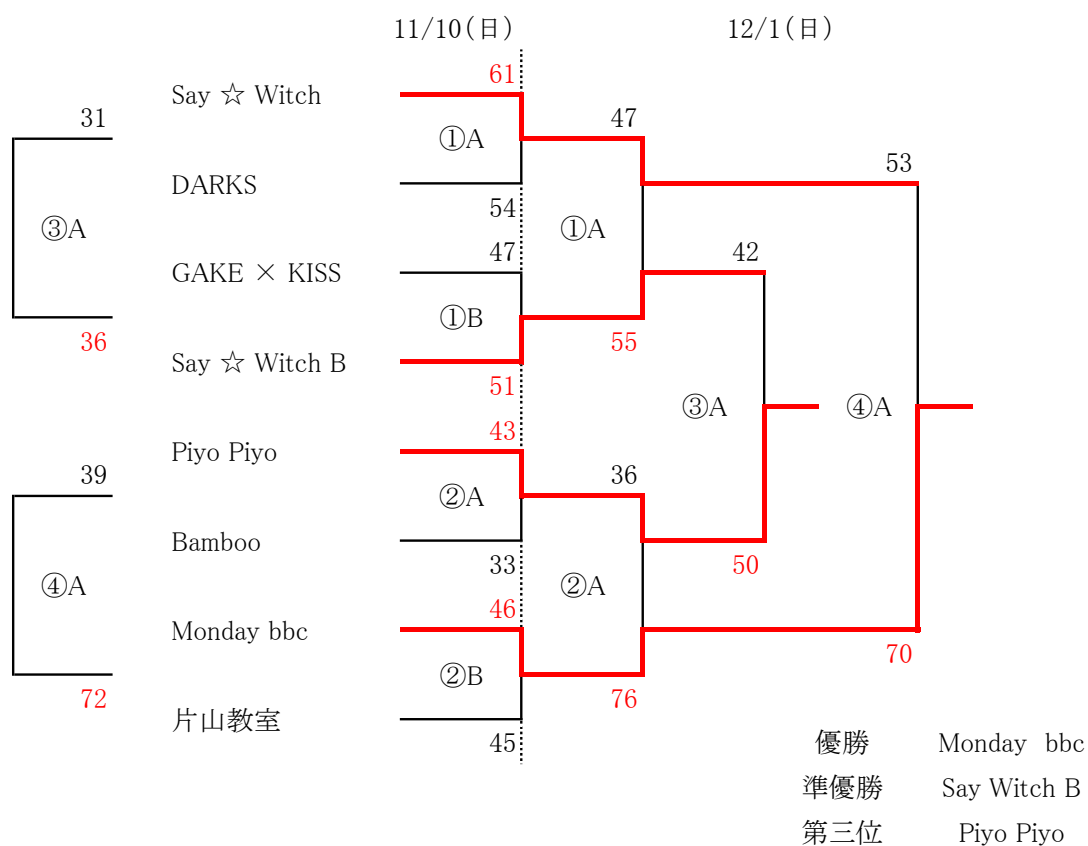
11/10(日)

12/1(日)

31

③A

36

Say ☆ Witch

61

①A

DARKS

54

GAKE × KISS

47

①B

Say ☆ Witch B

51

47

①A

55

53

42

③A

50

④A

70

39

④A

72

Piyo Piyo

43

②A

Bamboo

33

Monday bbc

46

②B

片山教室

45

36

②A

76

| 優勝 | Monday bbc |
|---|---|
| 準優勝 | Say Witch B |
| 第三位 | Piyo Piyo |